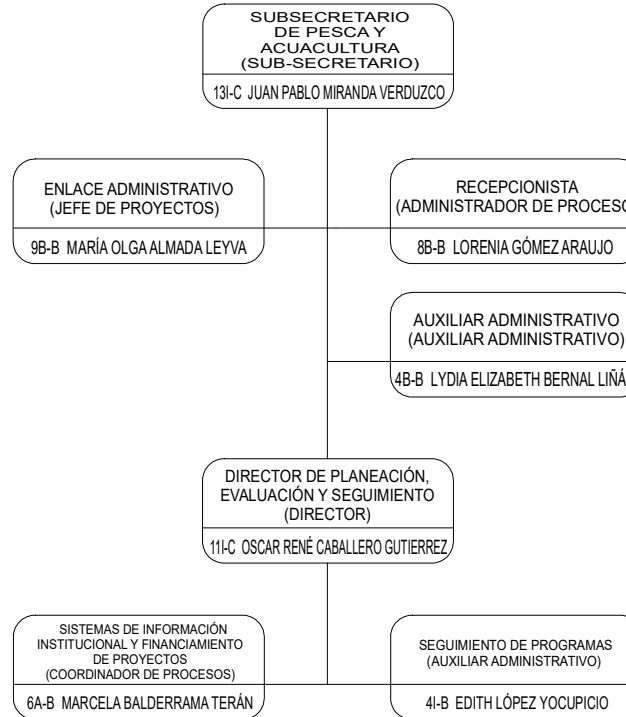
SUBSECRETARIO DE PESCA Y ACUACULTURA (SUB-SECRETARIO)

13I-C JUAN PABLO MIRANDA VERDUZCO

ENLACE ADMINISTRATIVO (JEFE DE PROYECTOS)

9B-B MARÍA OLGA ALMADA LEYVA

RECEPCIONISTA (ADMINISTRADOR DE PROCESO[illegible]

8B-B LORENIA GÓMEZ ARAUJO

AUXILIAR ADMINISTRATIVO (AUXILIAR ADMINISTRATIVO)

4B-B LYDIA ELIZABETH BERNAL LIÑÁ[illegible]

DIRECTOR DE PLANEACIÓN, EVALUACIÓN Y SEGUIMIENTO (DIRECTOR)

11I-C OSCAR RENÉ CABALLERO GUTIERREZ

SISTEMAS DE INFORMACIÓN INSTITUCIONAL Y FINANCIAMIENTO DE PROYECTOS (COORDINADOR DE PROCESOS)

6A-B MARCELA BALDERRAMA TERÁN

SEGUIMIENTO DE PROGRAMAS (AUXILIAR ADMINISTRATIVO)

4I-B EDITH LÓPEZ YOCUPICIO